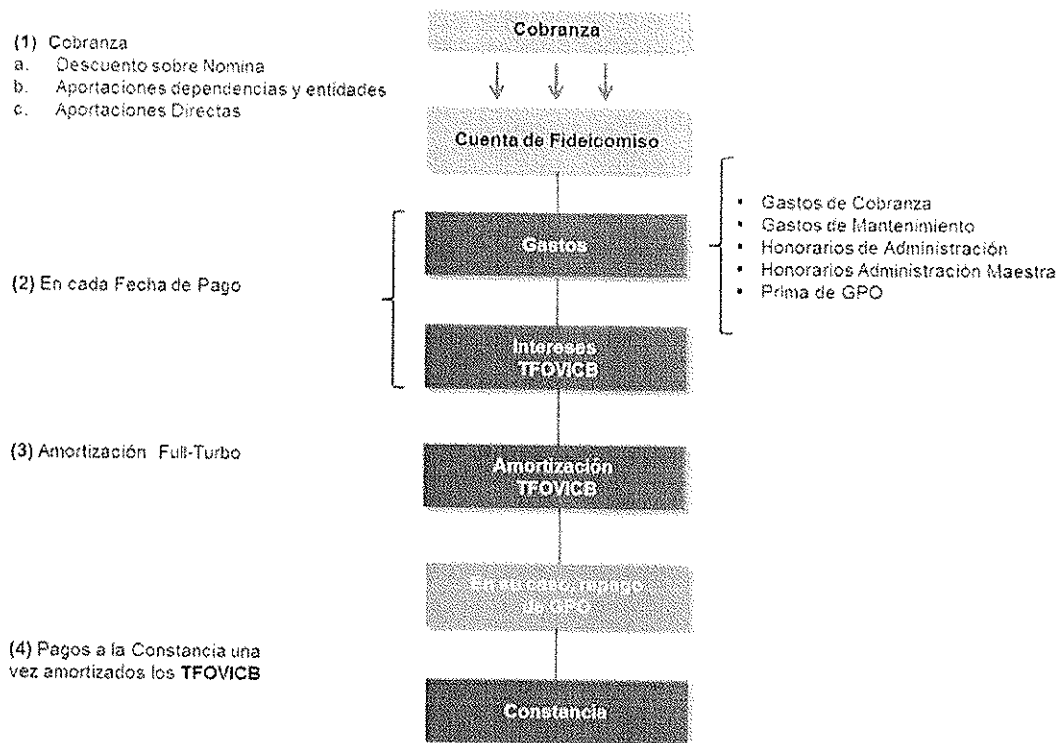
(1) Cobranza
a. Descuento sobre Nomina
b. Aportaciones dependencias y entidades
c. Aportaciones Directas

Cobranza

Cuenta de Fideicomiso

Gastos

- Gastos de Cobranza
- Gastos de Mantenimiento
- Honorarios de Administración
- Honorarios Administración Maestra
- Prima de GPO

(2) En cada Fecha de Pago

Intereses TFOVICB

(3) Amortización Full-Turbo

Amortización TFOVICB

En su caso, repago de GPO

(4) Pagos a la Constancia una vez amortizados los TFOVICB

Constancia